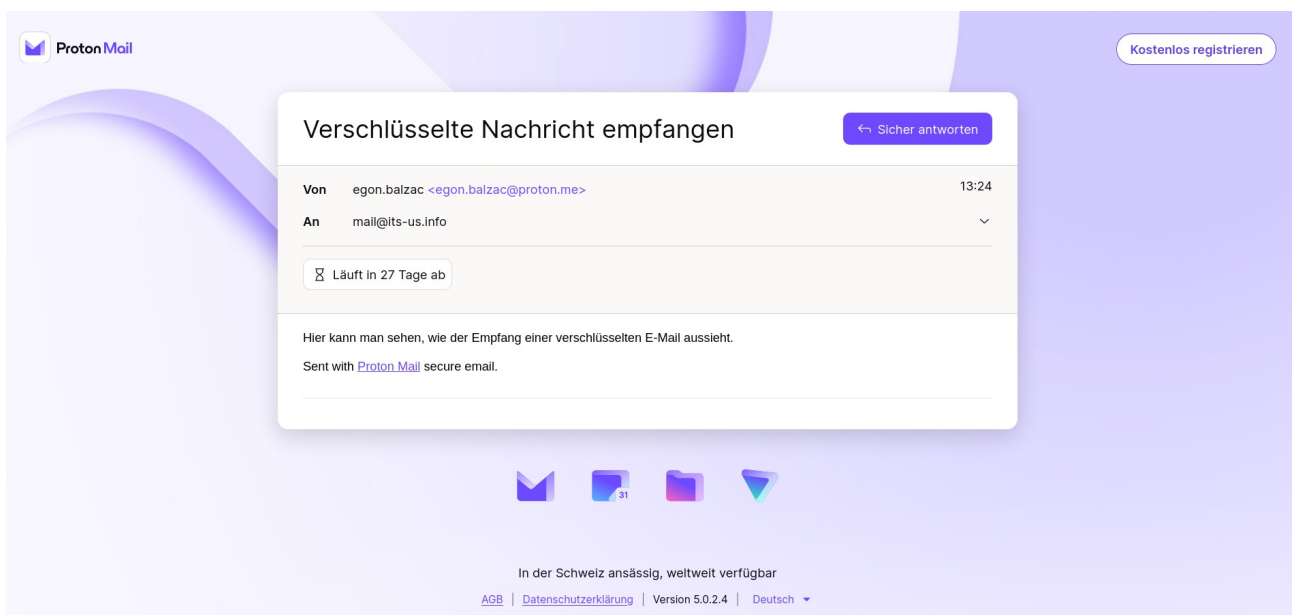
Proton Mail

Kostenlos registrieren

Verschlüsselte Nachricht empfangen

Sicher antworten

Von egon.balzac <egon.balzac@proton.me>

13:24

An mail@its-us.info

Läuft in 27 Tage ab

Hier kann man sehen, wie der Empfang einer verschlüsselten E-Mail aussieht.

Sent with Proton Mail secure email.

31

In der Schweiz ansässig, weltweit verfügbar

AGB | Datenschutzerklärung | Version 5.0.2.4 | Deutsch